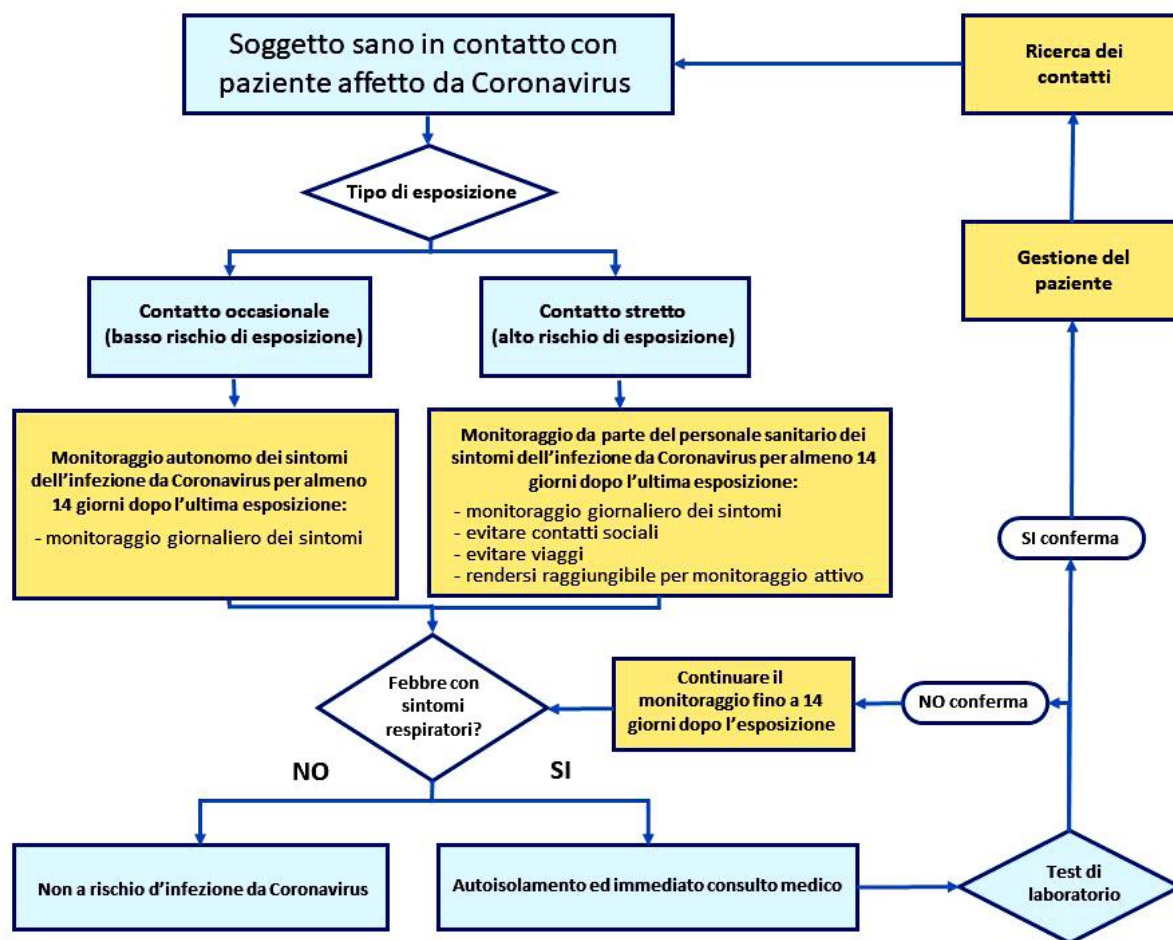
Soggetto sano in contatto con paziente affetto da Coronavirus

Ricerca dei contatti

Tipo di esposizione

Gestione del paziente

Contatto occasionale (basso rischio di esposizione)

Contatto stretto (alto rischio di esposizione)

Monitoraggio autonomo dei sintomi dell'infezione da Coronavirus per almeno 14 giorni dopo l'ultima esposizione:

- monitoraggio giornaliero dei sintomi

Monitoraggio da parte del personale sanitario dei sintomi dell'infezione da Coronavirus per almeno 14 giorni dopo l'ultima esposizione:

- monitoraggio giornaliero dei sintomi
- evitare contatti sociali
- evitare viaggi
- rendersi raggiungibile per monitoraggio attivo

SI conferma

Febbre con sintomi respiratori?

Continuare il monitoraggio fino a 14 giorni dopo l'esposizione

NO conferma

NO

SI

Non a rischio d'infezione da Coronavirus

Autoisolamento ed immediato consulto medico

Test di laboratorio